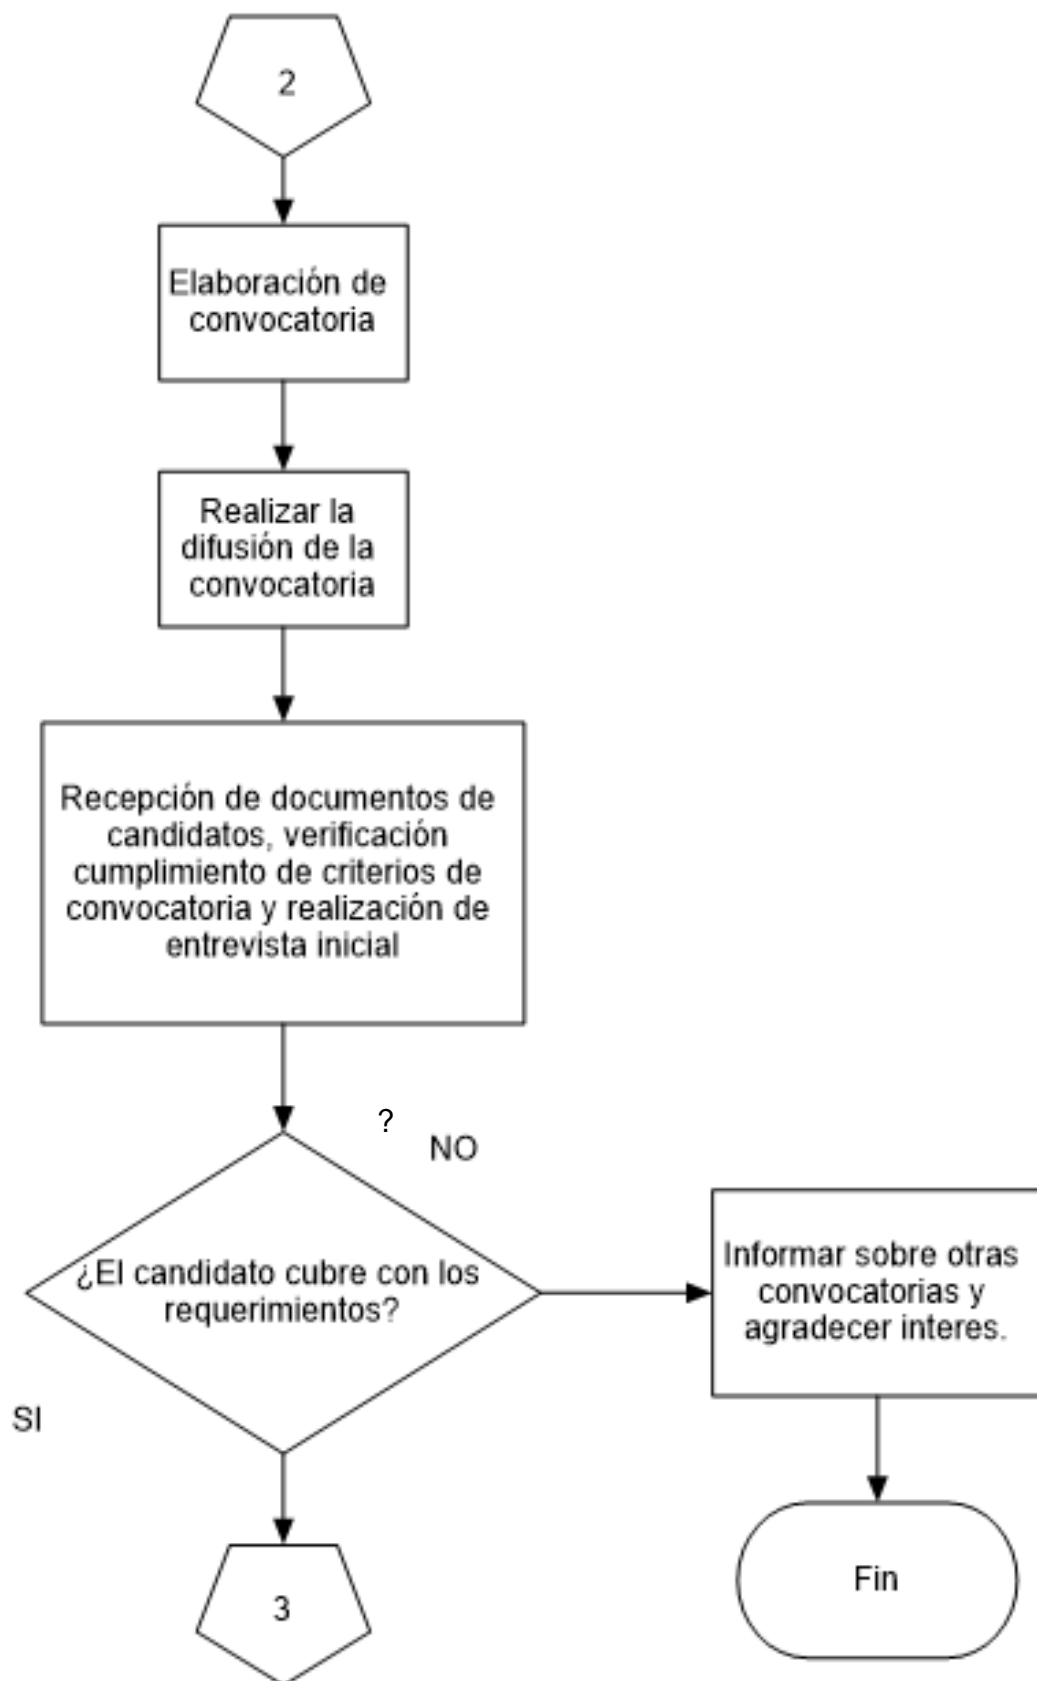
2

Elaboración de convocatoria

Realizar la difusión de la convocatoria

Recepción de documentos de candidatos, verificación cumplimiento de criterios de convocatoria y realización de entrevista inicial

?

NO

¿El candidato cubre con los requerimientos?

Informar sobre otras convocatorias y agradecer interes.

SI

3

Fin